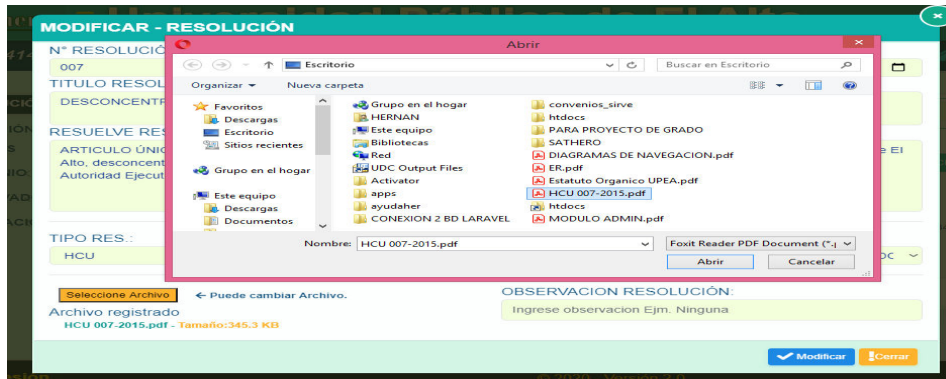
MODIFICAR - RESOLUCIÓN

N° RESOLUCIÓ
007
TITULO RESOL
DESCONCENTR
RESUELVE RES
ARTICULO ÚNIC
Alto, desconcent
Autoridad Ejecut
e El

Abrir

Escritorio
Buscar en Escritorio
Organizar ▾
Nueva carpeta

Favoritos
Descargas
Escritorio
Sitios recientes
Grupo en el hogar
Este equipo
Descargas
Documentos

Grupo en el hogar
HERNAN
Este equipo
Bibliotecas
Red
UDC Output Files
Activator
apps
ayudaher
CONEXION 2 BD LARAVEL
convenios_sirve
htdocs
PARA PROYECTO DE GRADO
SATHERO
DIAGRAMAS DE NAVEGACION.pdf
ER.pdf
Estatuto Organico UPEA.pdf
HCU 007-2015.pdf
htdocs
MODULO ADMIN.pdf

Nombre: HCU 007-2015.pdf
Foxit Reader PDF Document (*.
Abrir
Cancelar

TIPO RES.:
HCU
DC

Seleccione Archivo
← Puede cambiar Archivo.
Archivo registrado
HCU 007-2015.pdf - Tamaño:345.3 KB
OBSERVACION RESOLUCIÓN:
Ingrese observacion Ejm. Ninguna

Modificar
Cerrar